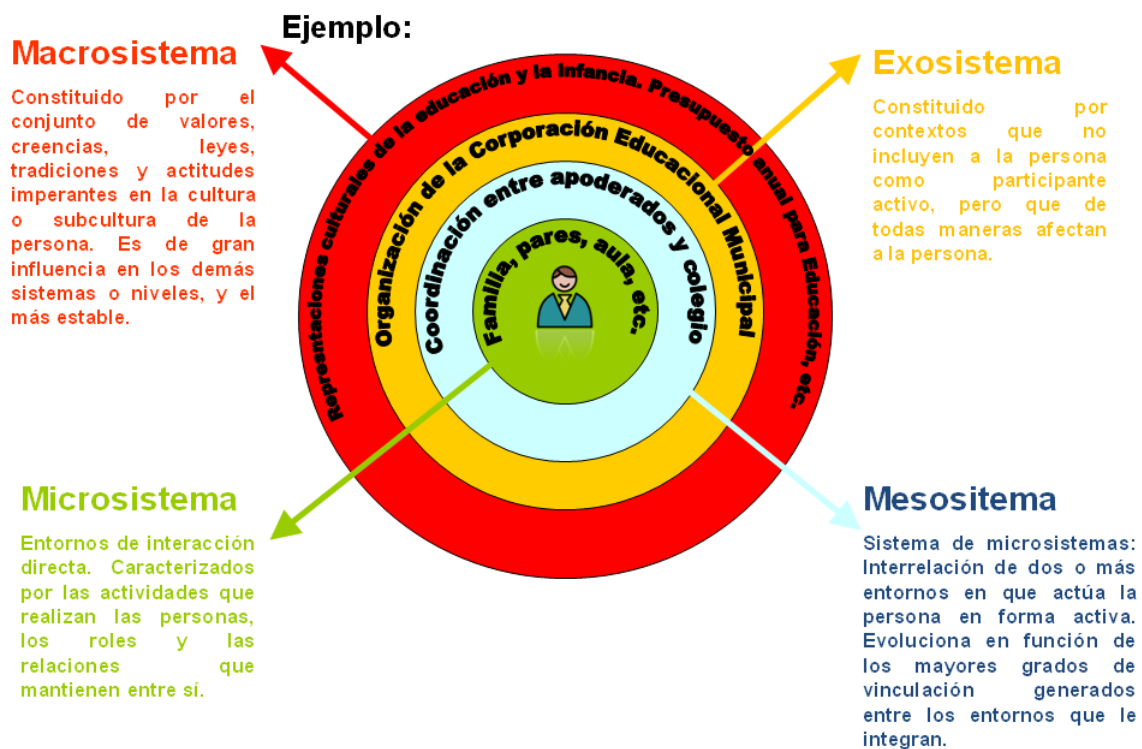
Ejemplo:

Macrosistema

Constituido por el conjunto de valores, creencias, leyes, tradiciones y actitudes imperantes en la cultura o subcultura de la persona. Es de gran influencia en los demás sistemas o niveles, y el más estable.

Exosistema

Constituido por contextos que no incluyen a la persona como participante activo, pero que de todas maneras afectan a la persona.

Represntaciones culturales de la educación y la infancia. Presupuesto anual para Educación, etc.

Organización de la Corporación Educacional Municipal

Coordinación entre apoderados y colegio

Familia, pares, aula, etc.

Microsistema

Entornos de interacción directa. Caracterizados por las actividades que realizan las personas, los roles y las relaciones que mantienen entre sí.

Mesositema

Sistema de microsistemas: Interrelación de dos o más entornos en que actúa la persona en forma activa. Evoluciona en función de los mayores grados de vinculación generados entre los entornos que le integran.